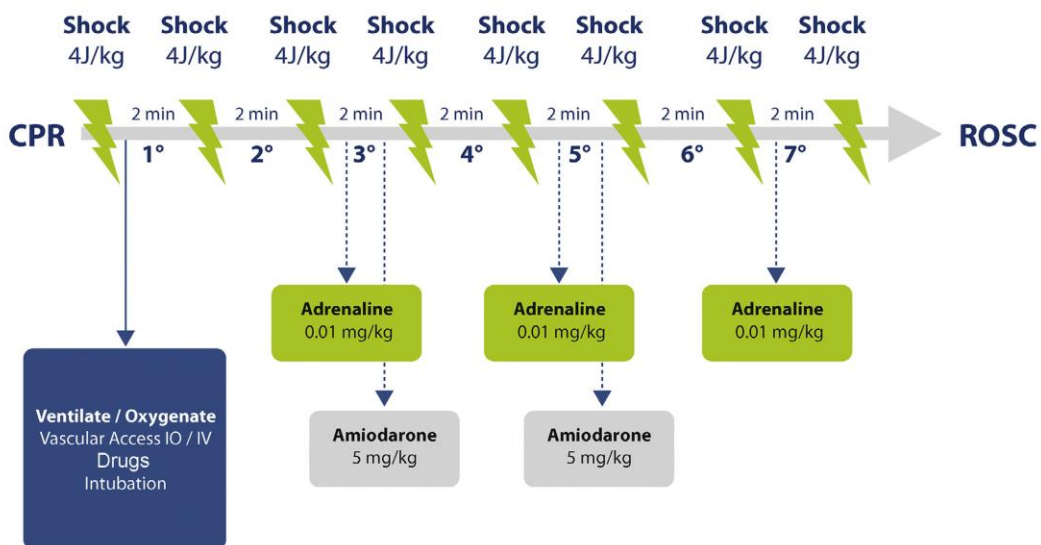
Shock 4J/kg
Shock 4J/kg
Shock 4J/kg
Shock 4J/kg
Shock 4J/kg
Shock 4J/kg
Shock 4J/kg
Shock 4J/kg

CPR
2 min
1°
2 min
2°
2 min
3°
2 min
4°
2 min
5°
2 min
6°
2 min
7°
ROSC

Adrenaline
0.01 mg/kg

Adrenaline
0.01 mg/kg

Adrenaline
0.01 mg/kg

Ventilate / Oxygenate
Vascular Access IO / IV
Drugs
Intubation

Amiodarone
5 mg/kg

Amiodarone
5 mg/kg